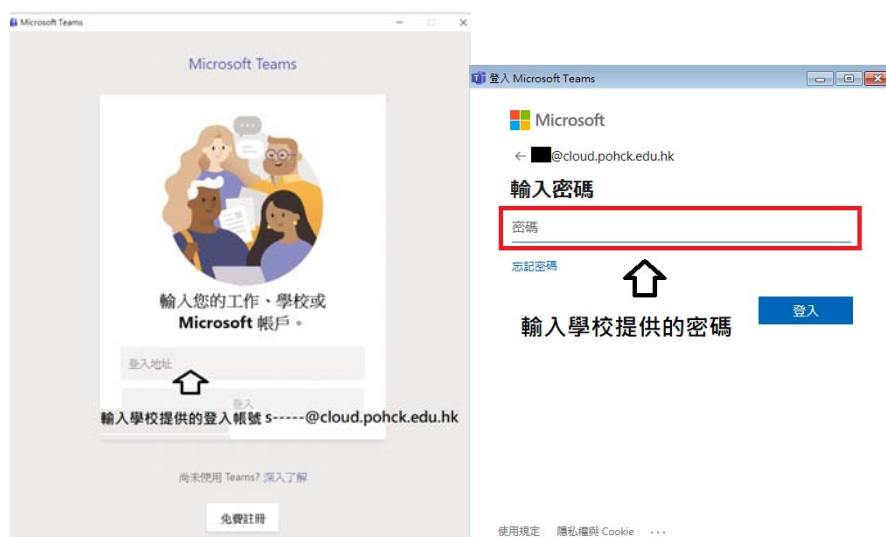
Microsoft Teams

Microsoft Teams

輸入您的工作、學校或 Microsoft 帳戶。

登入地址

登入

輸入學校提供的登入帳號 s-----@cloud.pohck.edu.hk

尚未使用 Teams? 深入了解

免費註冊

登入 Microsoft Teams

Microsoft

← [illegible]@cloud.pohck.edu.hk

輸入密碼

密碼

忘記密碼

登入

輸入學校提供的密碼

使用規定 隱私權與 Cookie ···